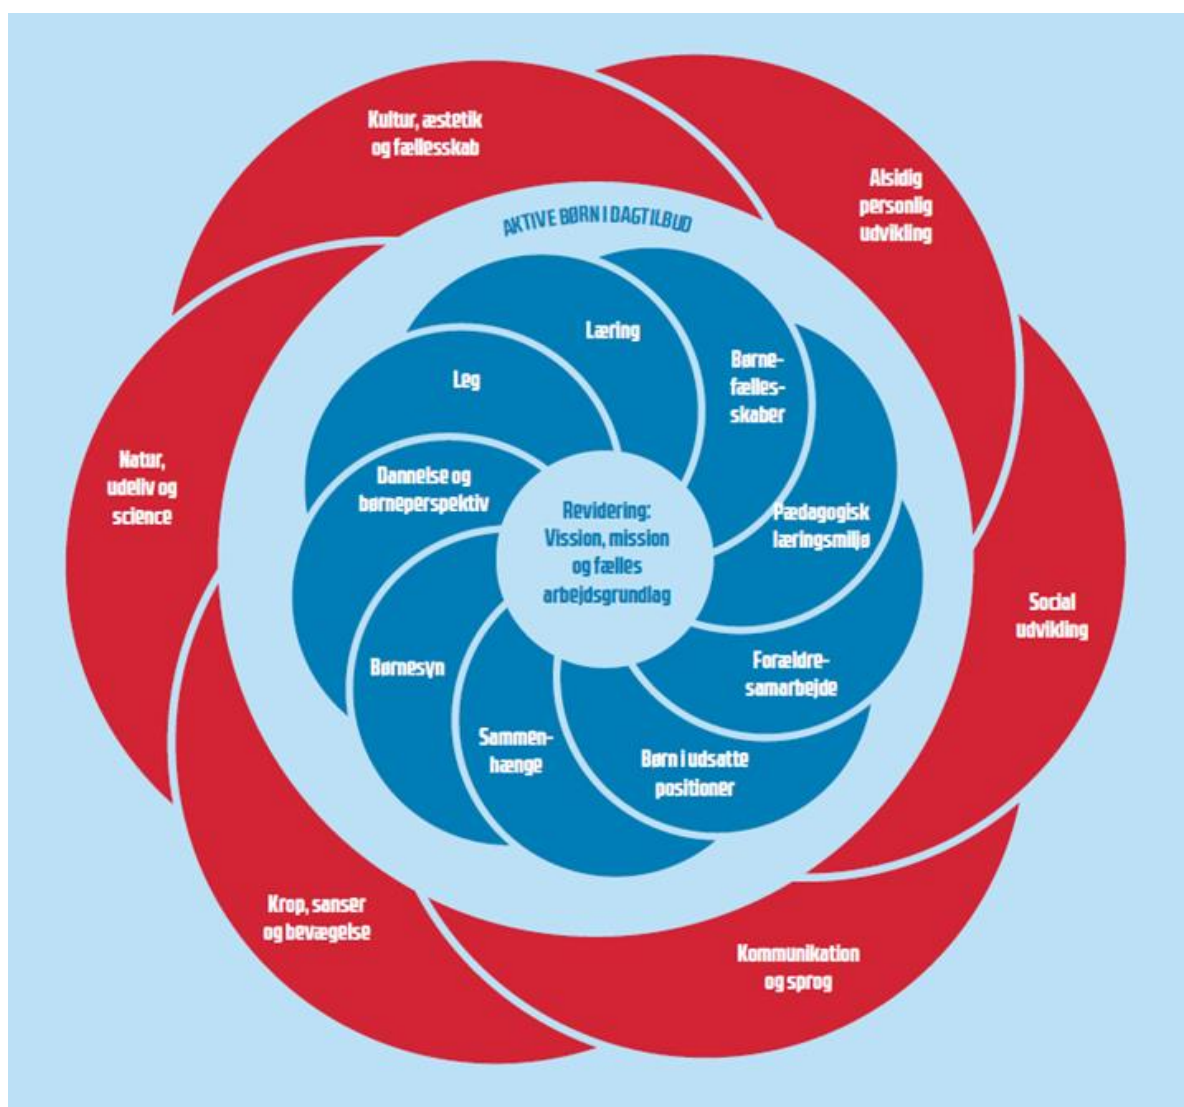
Kultur, æstetik og fællesskab

Alsidig personlig udvikling

Social udvikling

Kommunikation og sprog

Krop, sanser og bevægelse

Natur, udeliv og science

AKTIVE BØRN I DAGTILBUD

Læring

Børnefællesskaber

Pædagogisk læringsmiljø

Forældresamarbejde

Børn i udsatte positioner

Sammenhænge

Børnesyn

Dannelse og børneperspektiv

Leg

Revidering: Vission, mission og fælles arbejdsgrundlag